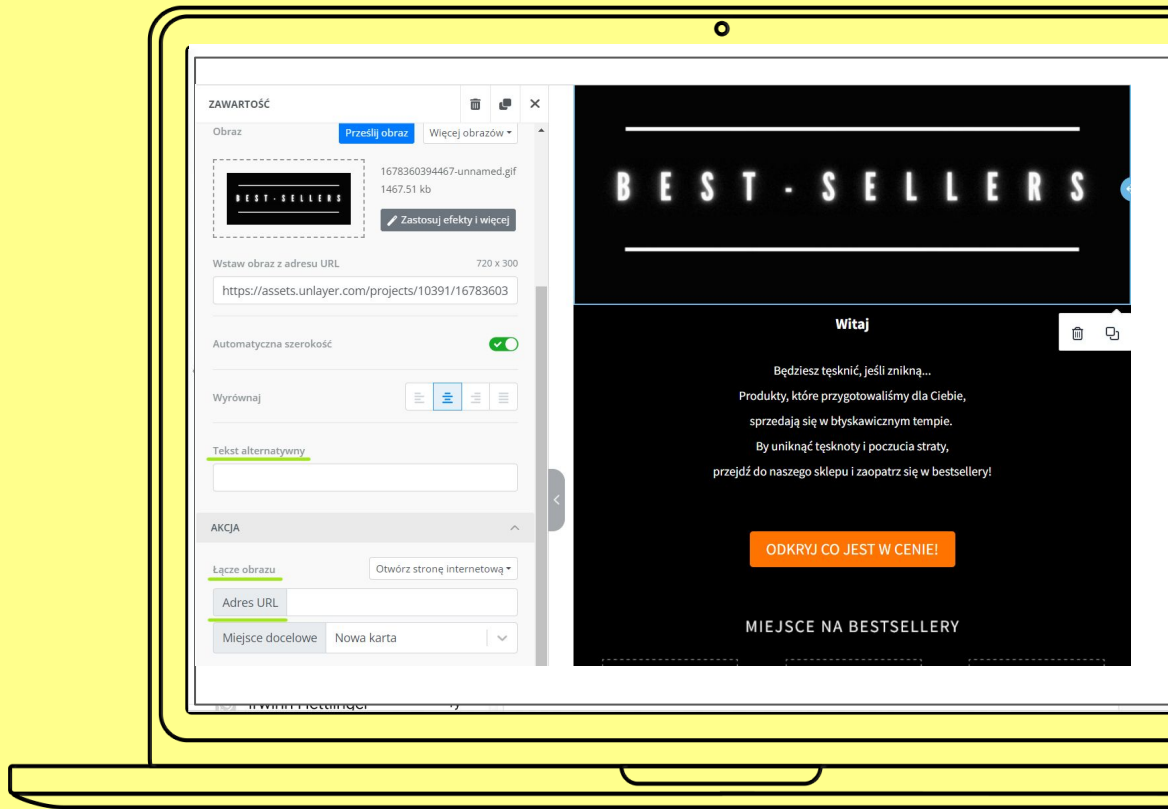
ZAWARTOŚĆ

Obraz

Prześlij obraz

Więcej obrazów

BEST-SELLERS

1678360394467-unnamed.gif
1467.51 kb

Zastosuj efekty i więcej

Wstaw obraz z adresu URL

720 x 300

https://assets.unlayer.com/projects/10391/16783603

Automatyczna szerokość

Wyrównaj

Tekst alternatywny

AKCJA

Łącze obrazu

Otwórz stronę internetową

Adres URL

Miejsce docelowe

Nowa karta

BEST-SELLERS

Witaj

Będziesz tęsknić, jeśli znikną...
Produkty, które przygotowaliśmy dla Ciebie,
sprzedają się w błyskawicznym tempie.
By uniknąć tęsknoty i poczucia straty,
przejdź do naszego sklepu i zaopatrz się w bestsellery!

ODKRYJ CO JEST W CENIE!

MIEJSCE NA BESTSELLERY